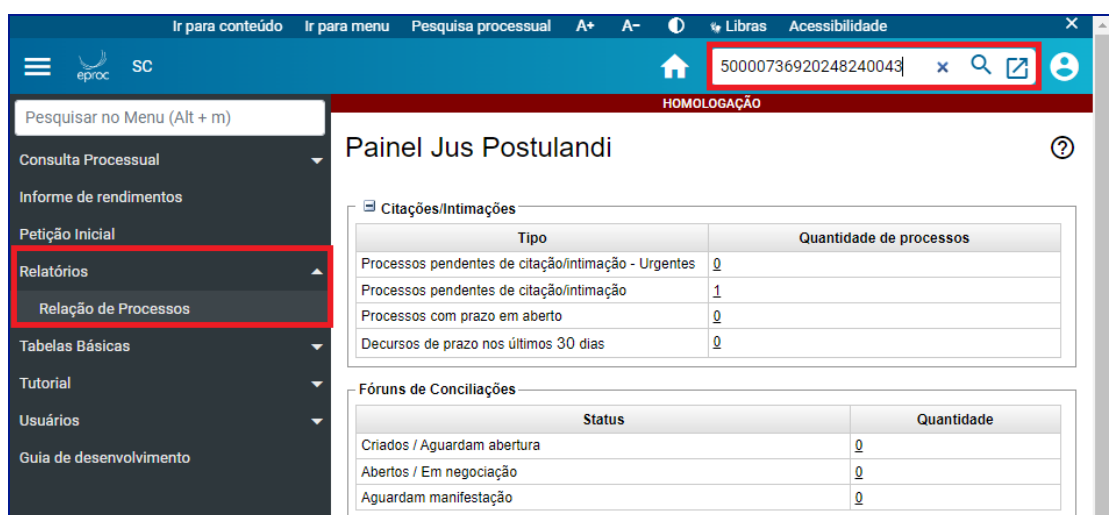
Ir para conteúdo Ir para menu Pesquisa processual A+ A- Libras Acessibilidade

eproc SC

50000736920248240043

Pesquisar no Menu (Alt + m)

Consulta Processual
Informe de rendimentos
Petição Inicial
Relatórios
Relação de Processos
Tabelas Básicas
Tutorial
Usuários
Guia de desenvolvimento

HOMOLOGAÇÃO

Painel Jus Postulandi

Citações/Intimações

| Tipo | Quantidade de processos |
|---|---|
| Processos pendentes de citação/intimação - Urgentes | 0 |
| Processos pendentes de citação/intimação | 1 |
| Processos com prazo em aberto | 0 |
| Decursos de prazo nos últimos 30 dias | 0 |

Fóruns de Conciliações

| Status | Quantidade |
|---|---|
| Criados / Aguardam abertura | 0 |
| Abertos / Em negociação | 0 |
| Aguardam manifestação | 0 |